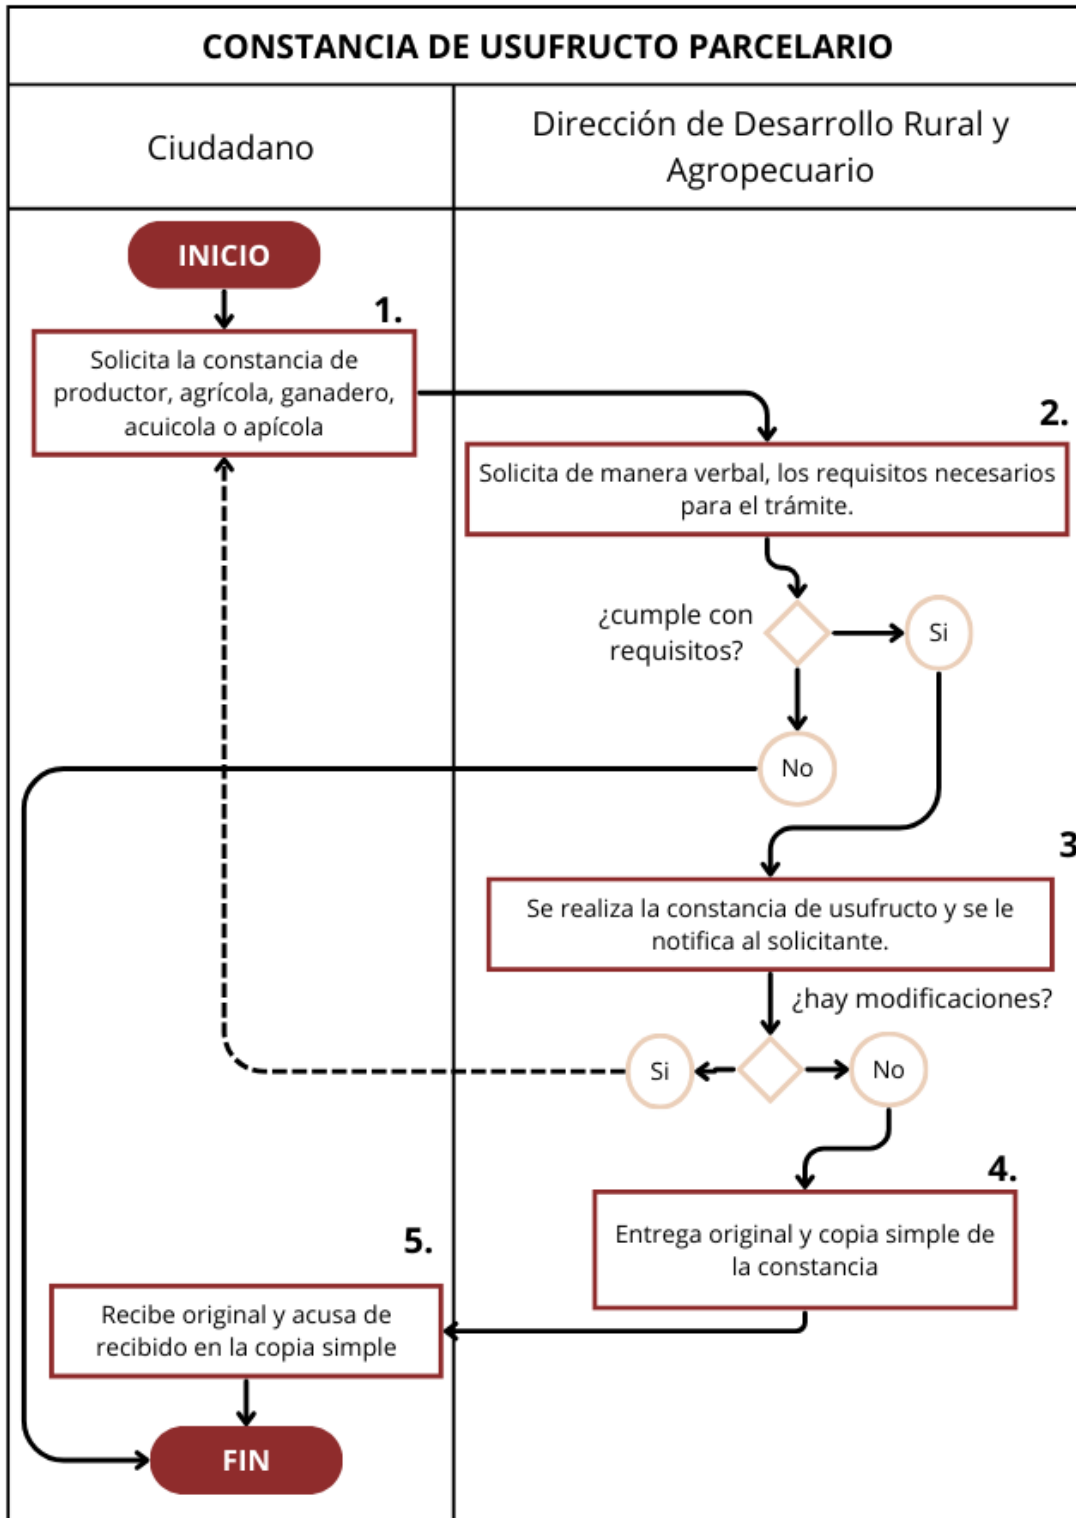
CONSTANCIA DE USUFRUCTO PARCELARIO

Ciudadano

Dirección de Desarrollo Rural y Agropecuario

INICIO

1.

Solicita la constancia de productor, agrícola, ganadero, acuicola o apícola

2.

Solicita de manera verbal, los requisitos necesarios para el trámite.

¿cumple con requisitos?

Si

No

3

Se realiza la constancia de usufructo y se le notifica al solicitante.

¿hay modificaciones?

Si

No

4.

Entrega original y copia simple de la constancia

5.

Recibe original y acusa de recibido en la copia simple

FIN